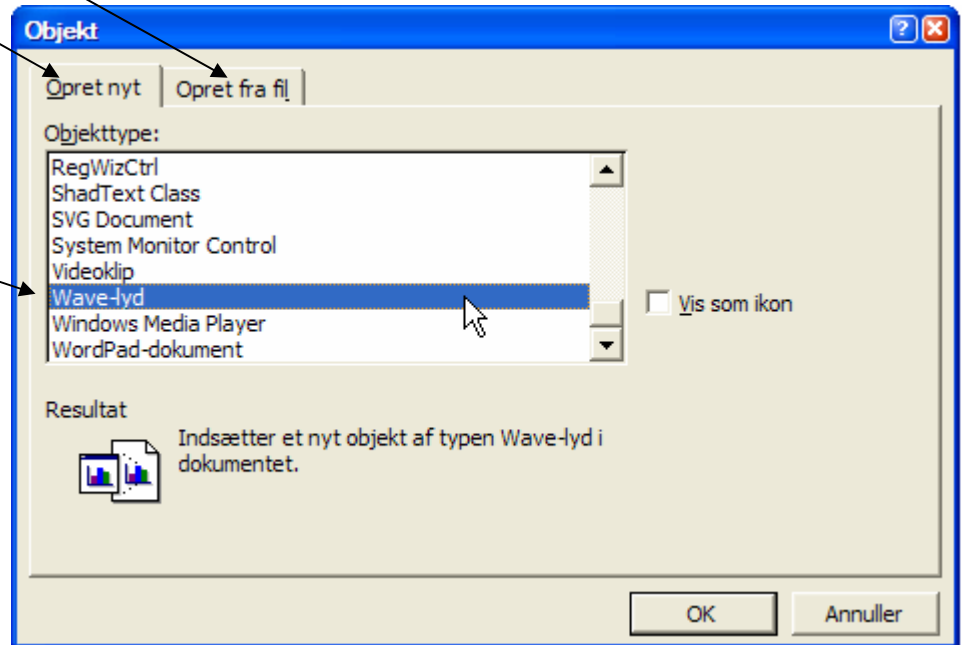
Objekt

Opret nyt | Opret fra fil

Objekttype:

RegWizCtrl
ShadText Class
SVG Document
System Monitor Control
Videoklip
Wave-lyd
Windows Media Player
WordPad-dokument

Vis som ikon

Resultat

Indsætter et nyt objekt af typen Wave-lyd i dokumentet.

OK | Annuller